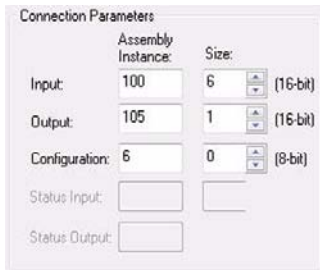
Connection Parameters

| | Assembly Instance: | Size: | |
|---|---|---|---|
| Input: | 100 | 6 | (16-bit) |
| Output: | 105 | 1 | (16-bit) |
| Configuration: | 6 | 0 | (8-bit) |
| Status Input: | | | |
| Status Output: | | | |